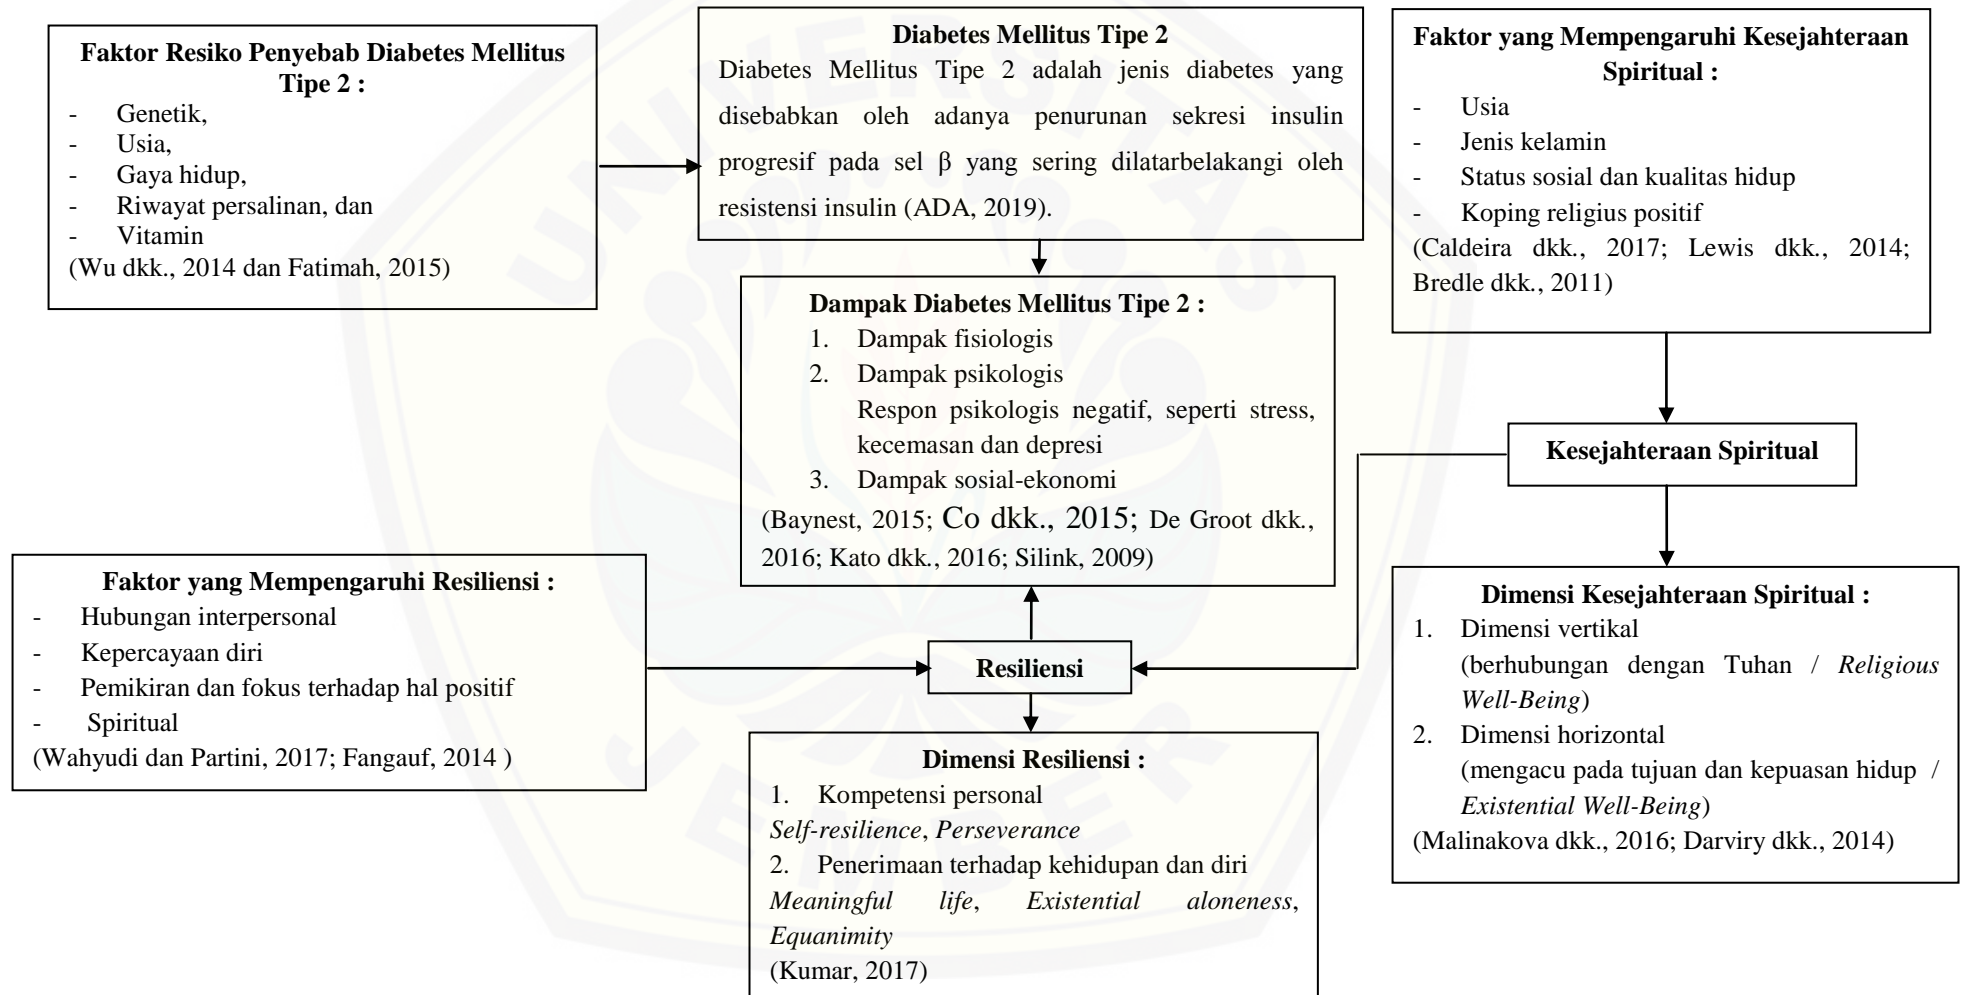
Faktor Resiko Penyebab Diabetes Mellitus Tipe 2 :
- Genetik,
- Usia,
- Gaya hidup,
- Riwayat persalinan, dan
- Vitamin
(Wu dkk., 2014 dan Fatimah, 2015)

Diabetes Mellitus Tipe 2
Diabetes Mellitus Tipe 2 adalah jenis diabetes yang disebabkan oleh adanya penurunan sekresi insulin progresif pada sel β yang sering dilatarbelakangi oleh resistensi insulin (ADA, 2019).

Faktor yang Mempengaruhi Kesejahteraan Spiritual :
- Usia
- Jenis kelamin
- Status sosial dan kualitas hidup
- Koping religius positif
(Caldeira dkk., 2017; Lewis dkk., 2014; Bredle dkk., 2011)

Dampak Diabetes Mellitus Tipe 2 :
1. Dampak fisiologis
2. Dampak psikologis
Respon psikologis negatif, seperti stress, kecemasan dan depresi
3. Dampak sosial-ekonomi
(Baynest, 2015; Co dkk., 2015; De Groot dkk., 2016; Kato dkk., 2016; Silink, 2009)

Kesejahteraan Spiritual

Faktor yang Mempengaruhi Resiliensi :
- Hubungan interpersonal
- Kepercayaan diri
- Pemikiran dan fokus terhadap hal positif
- Spiritual
(Wahyudi dan Partini, 2017; Fangauf, 2014 )

Resiliensi

Dimensi Kesejahteraan Spiritual :
1. Dimensi vertikal
(berhubungan dengan Tuhan / *Religious Well-Being*)
2. Dimensi horizontal
(mengacu pada tujuan dan kepuasan hidup / *Existential Well-Being*)
(Malinakova dkk., 2016; Darviry dkk., 2014)

Dimensi Resiliensi :
1. Kompetensi personal
*Self-resilience*, *Perseverance*
2. Penerimaan terhadap kehidupan dan diri
*Meaningful life*, *Existential aloneness*, *Equanimity*
(Kumar, 2017)